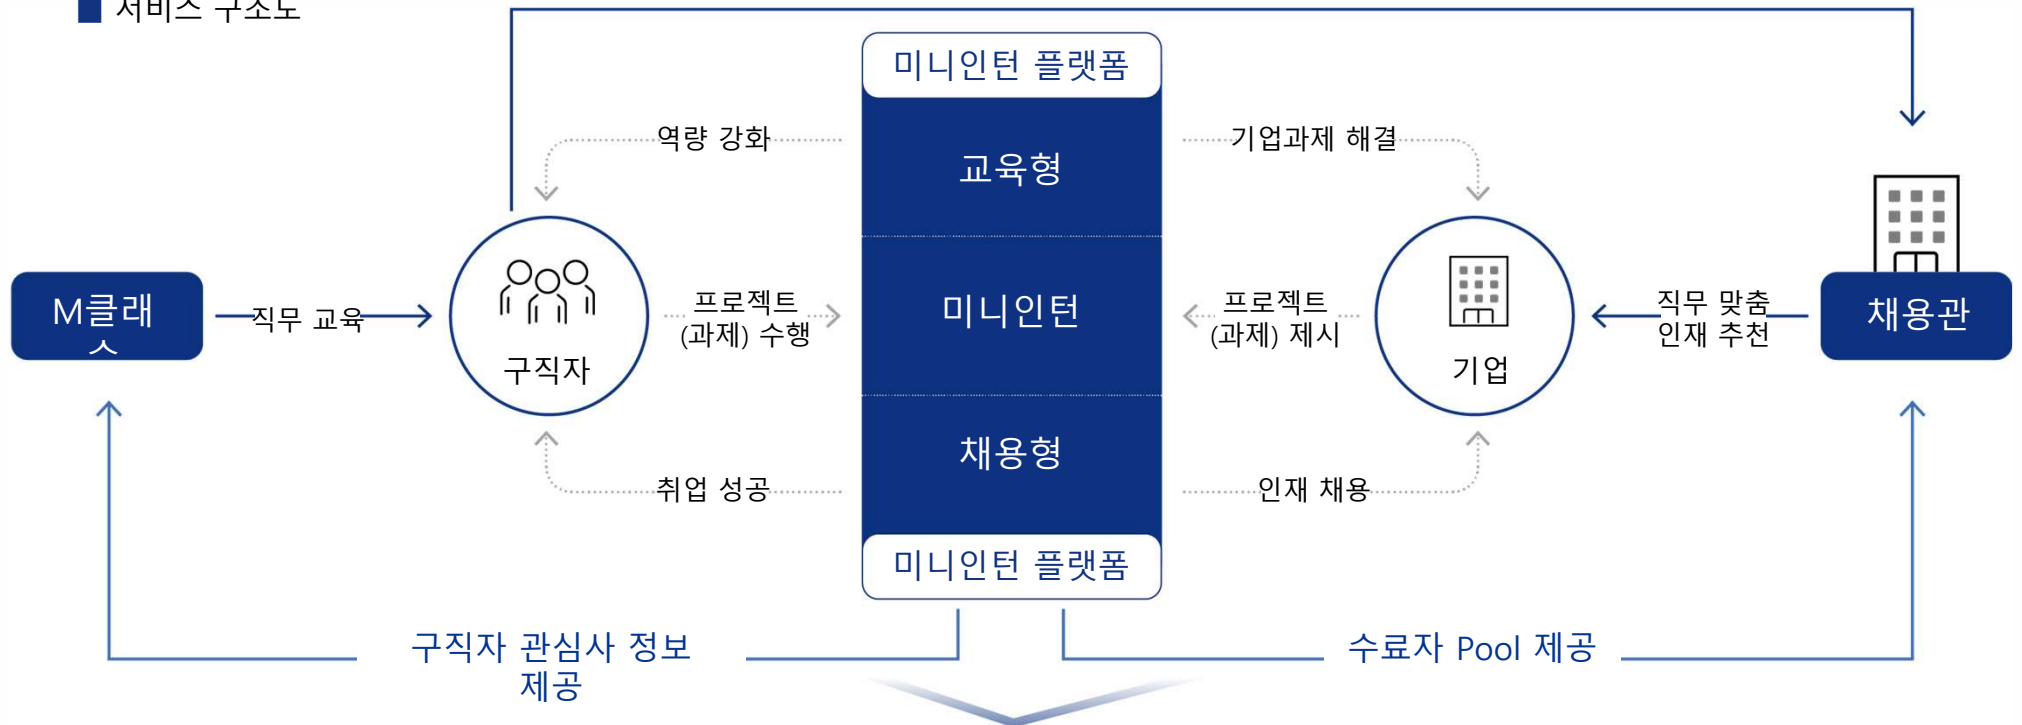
서비스 구조도

미니인턴 플랫폼

교육형

미니인턴

채용형

미니인턴 플랫폼

역량 강화

기업과제 해결

M클래스

직무 교육

구직자

프로젝트 (과제) 수행

프로젝트 (과제) 제시

기업

직무 맞춤 인재 추천

채용관

취업 성공

인재 채용

구직자 관심사 정보 제공

수료자 Pool 제공